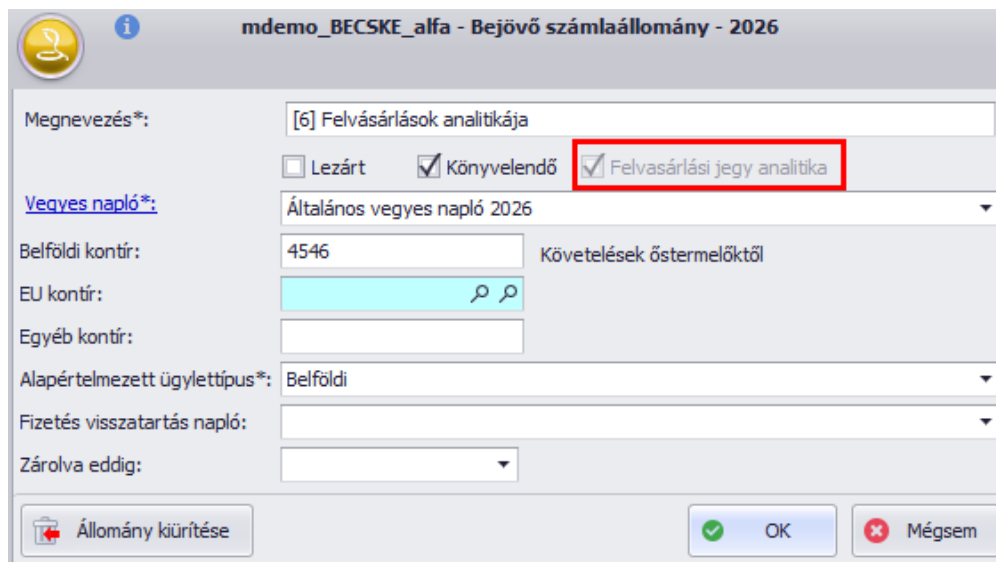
mdemo_BECSKE_alfa - Bejövő számlaállomány - 2026

Megnevezés*: [6] Felvásárlások analitikája

Lezárt Könyvelendő Felvasárlási jegy analitika

Vegyes napló*: Általános vegyes napló 2026

Belföldi kontír: 4546 Követelések őstermelőktől

EU kontír:

Egyéb kontír:

Alapértelmezett ügylettípus*: Belföldi

Fizetés visszatartás napló:

Zárolva eddig:

Állomány kiürítése

OK

Mégsem